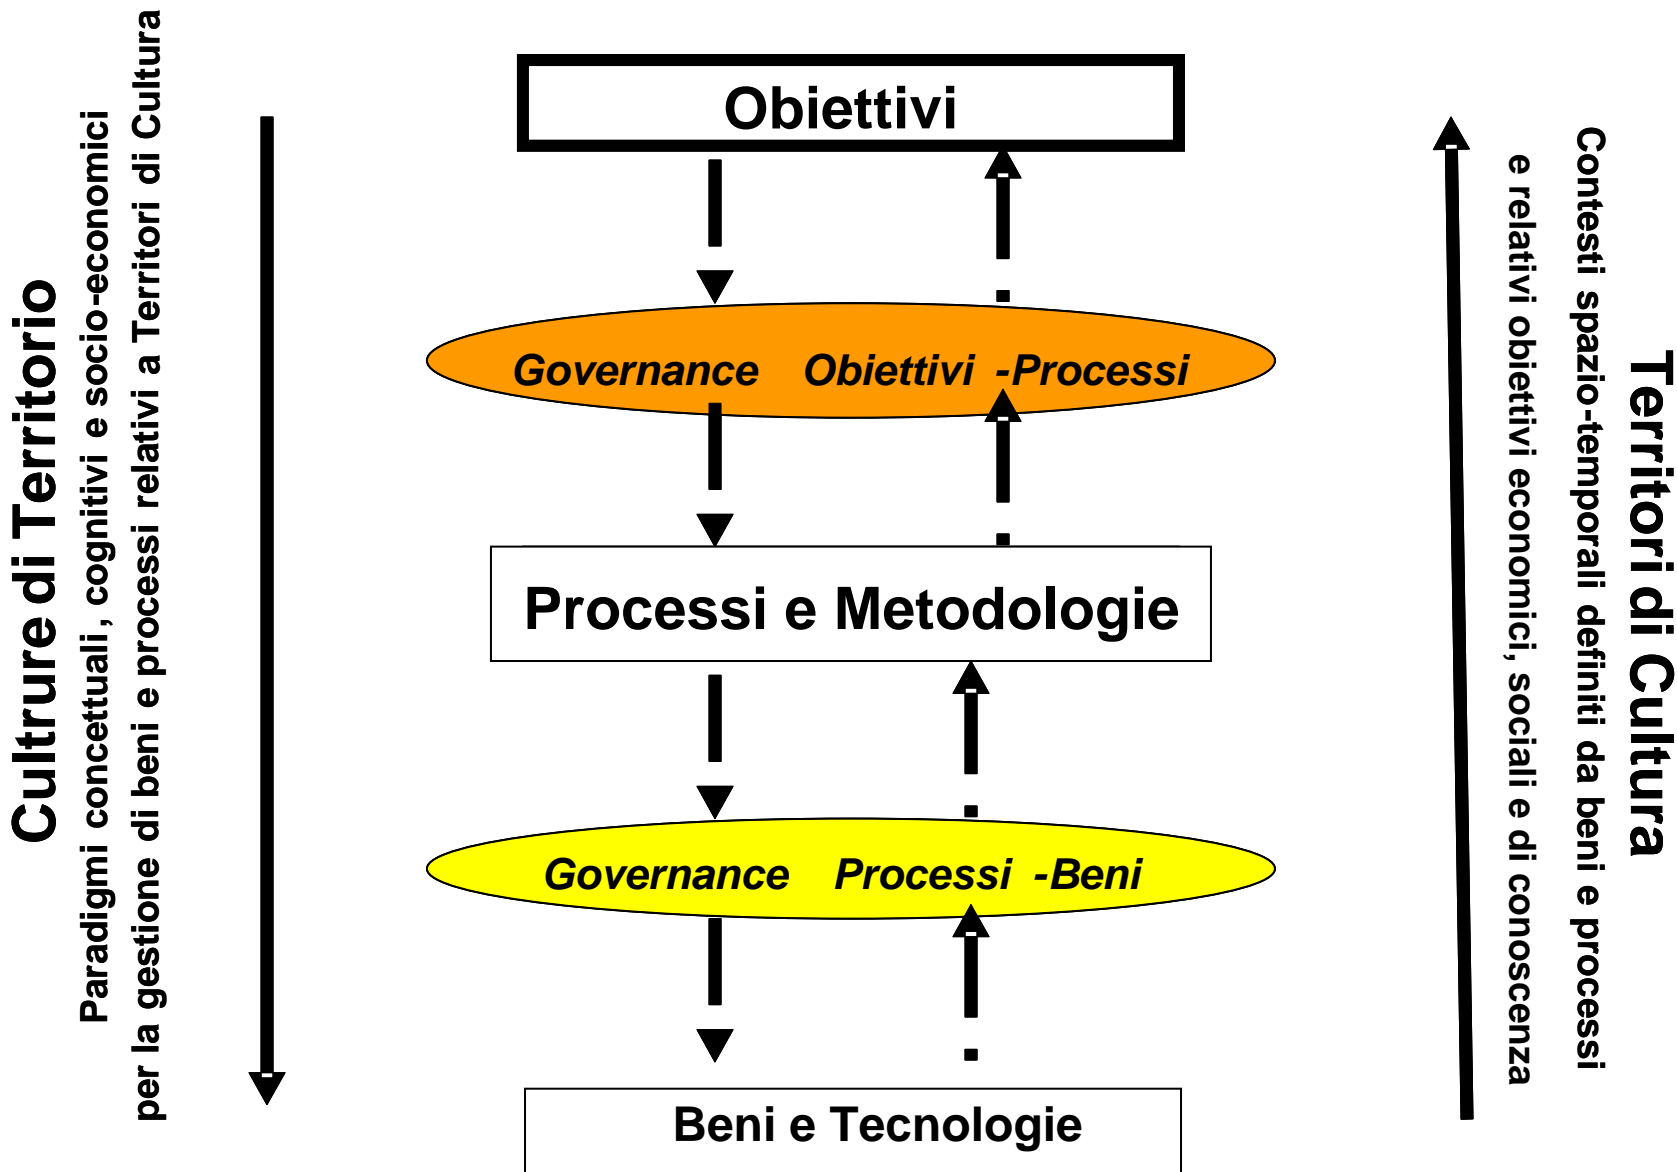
Cultrure di Territorio
Paradigmi concettuali, cognitivi e socio-economici per la gestione di beni e processi relativi a Territori di Cultura

Obiettivi

Governance Obiettivi -Processi

Processi e Metodologie

Governance Processi -Beni

Beni e Tecnologie

Territori di Cultura
Contesti spazio-temporali definiti da beni e processi e relativi obiettivi economici, sociali e di conoscenza